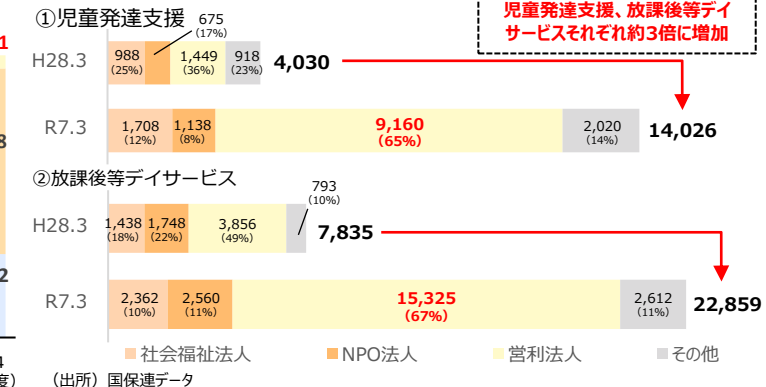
1

3

2

4

度)

①児童発達支援

児童発達支援、放課後等デイサービスそれぞれ約3倍に増加

| | 社会福祉法人 | NPO法人 | 営利法人 | その他 | 計 |
|---|---|---|---|---|---|
| H28.3 | 988 (25%) | 675 (17%) | 1,449 (36%) | 918 (23%) | 4,030 |
| R7.3 | 1,708 (12%) | 1,138 (8%) | 9,160 (65%) | 2,020 (14%) | 14,026 |

②放課後等デイサービス

| | 社会福祉法人 | NPO法人 | 営利法人 | その他 | 計 |
|---|---|---|---|---|---|
| H28.3 | 1,438 (18%) | 1,748 (22%) | 3,856 (49%) | 793 (10%) | 7,835 |
| R7.3 | 2,362 (10%) | 2,560 (11%) | 15,325 (67%) | 2,612 (11%) | 22,859 |

社会福祉法人　NPO法人　営利法人　その他

(出所) 国保連データ